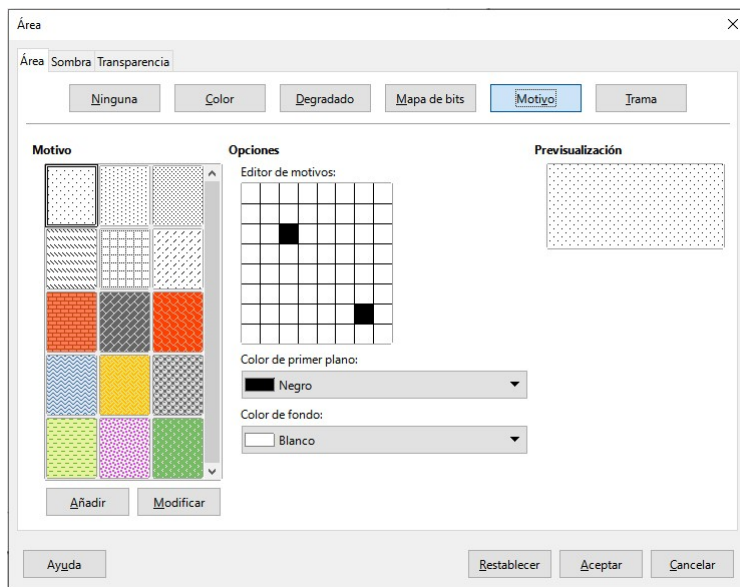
Área

Área Sombra Transparencia

Ninguna Color Degradado Mapa de bits Motivo Trama

Motivo

Opciones

Editor de motivos:

Color de primer plano:

Negro

Color de fondo:

Blanco

Previsualización

Añadir Modificar

Ayuda

Restablecer Aceptar Cancelar